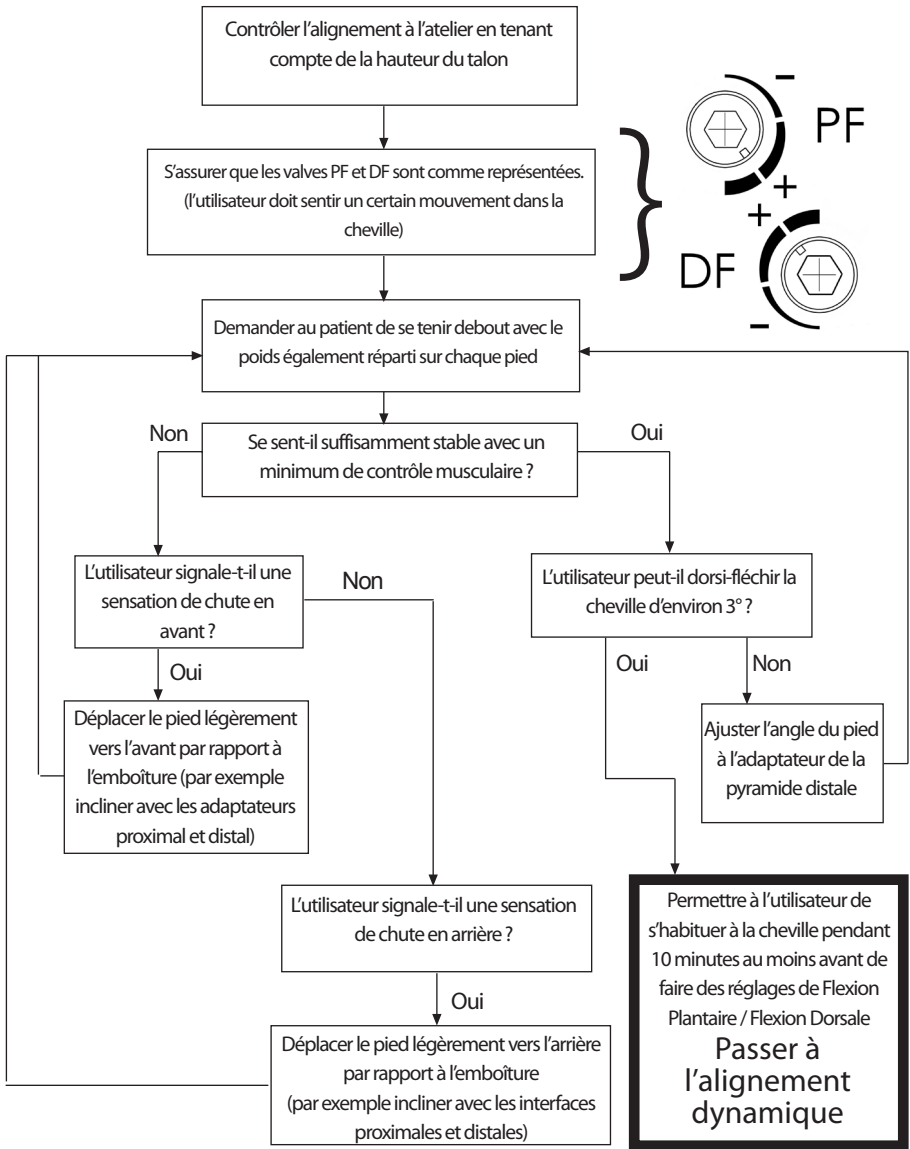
Contrôler l'alignement à l'atelier en tenant compte de la hauteur du talon

S'assurer que les valves PF et DF sont comme représentées. (l'utilisateur doit sentir un certain mouvement dans la cheville)

–
PF
+
+
DF
–

Demander au patient de se tenir debout avec le poids également réparti sur chaque pied

Non

Se sent-il suffisamment stable avec un minimum de contrôle musculaire ?

Oui

L'utilisateur signale-t-il une sensation de chute en avant ?

Non

Oui

Déplacer le pied légèrement vers l'avant par rapport à l'emboîture (par exemple incliner avec les adaptateurs proximal et distal)

L'utilisateur signale-t-il une sensation de chute en arrière ?

Oui

Déplacer le pied légèrement vers l'arrière par rapport à l'emboîture (par exemple incliner avec les interfaces proximales et distales)

L'utilisateur peut-il dorsi-fléchir la cheville d'environ 3° ?

Oui

Non

Ajuster l'angle du pied à l'adaptateur de la pyramide distale

Permettre à l'utilisateur de s'habituer à la cheville pendant 10 minutes au moins avant de faire des réglages de Flexion Plantaire / Flexion Dorsale

Passer à l'alignement dynamique